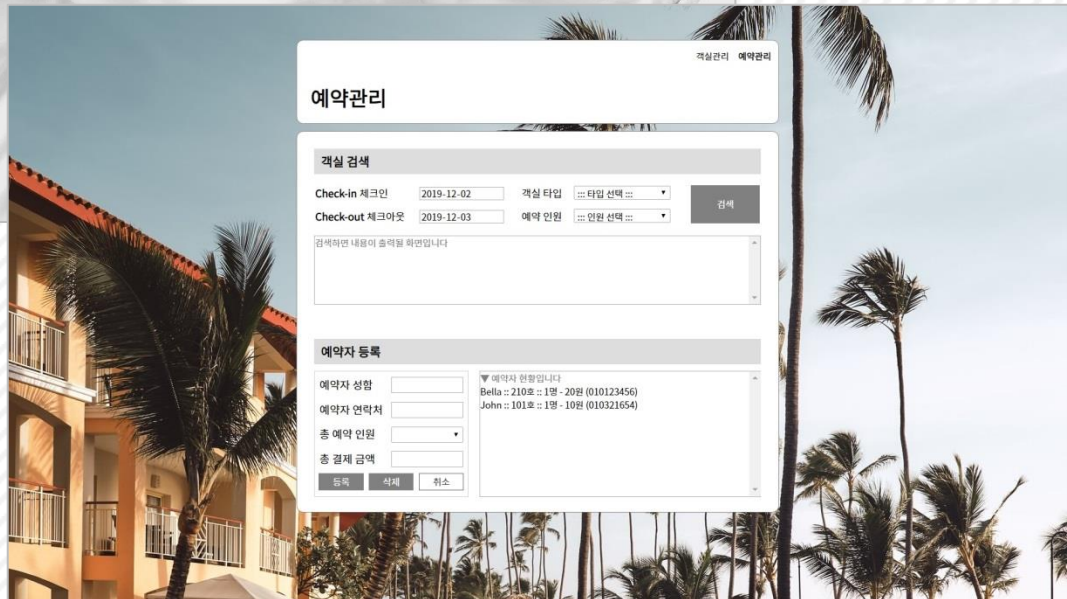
객실관리 예약관리

예약관리

객실 검색

Check-in 체크인 2019-12-02 객실 타입 ::: 타입 선택 :::

Check-out 체크아웃 2019-12-03 예약 인원 ::: 인원 선택 :::

검색

검색하면 내용이 출력될 화면입니다

예약자 등록

예약자 성함

예약자 연락처

총 예약 인원

총 결제 금액

등록 삭제 취소

▼ 예약자 현황입니다
Bella :: 210호 :: 1명 - 20원 (010123456)
John :: 101호 :: 1명 - 10원 (010321654)